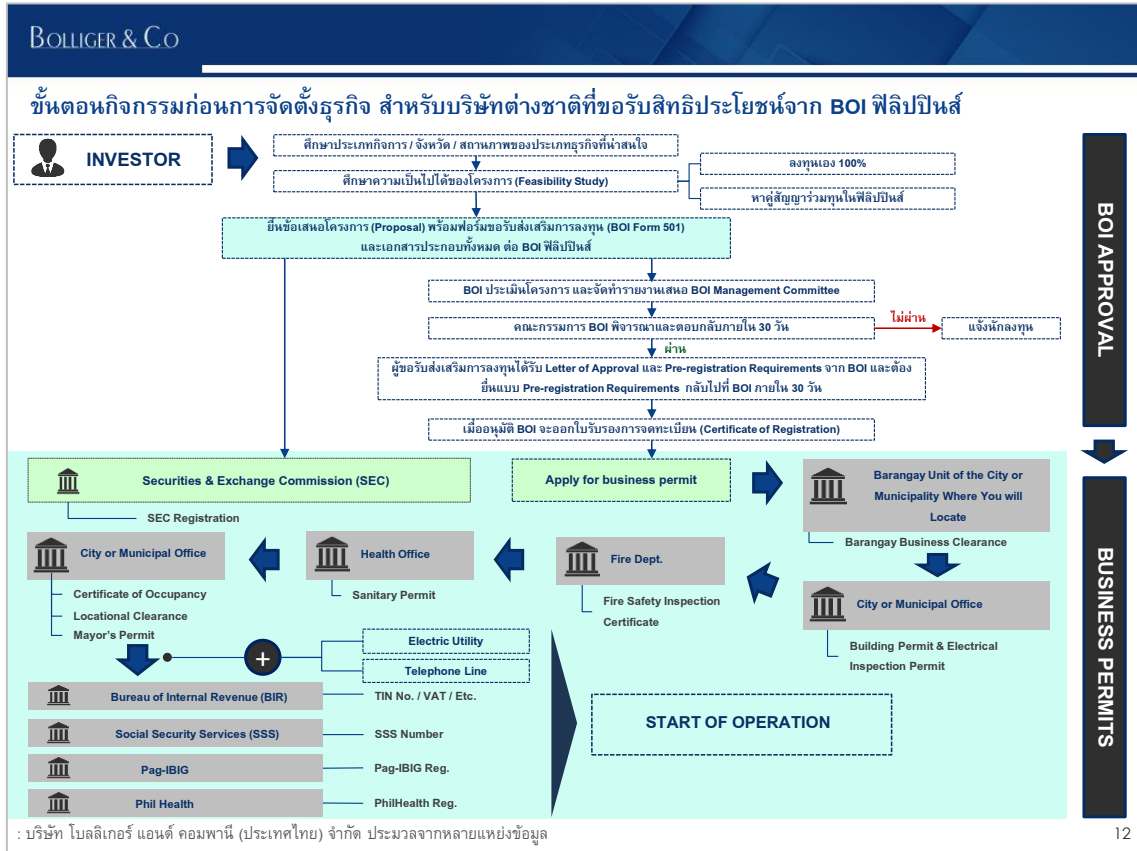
BOLLIGER & CO

ขั้นตอนกิจกรรมก่อนการจัดตั้งธุรกิจ สำหรับบริษัทต่างชาติที่ขอรับสิทธิประโยชน์จาก BOI ฟิลิปปินส์

INVESTOR

ศึกษาประเภทกิจการ / จังหวัด / สถานภาพของประเภทธุรกิจที่น่าสนใจ

ศึกษาความเป็นไปได้ของโครงการ (Feasibility Study)

ลงทุนเอง 100%

หาคู่สัญญาร่วมทุนในฟิลิปปินส์

ยื่นข้อเสนอโครงการ (Proposal) พร้อมฟอร์มขอรับส่งเสริมการลงทุน (BOI Form 501) และเอกสารประกอบทั้งหมด ต่อ BOI ฟิลิปปินส์

BOI ประเมินโครงการ และจัดทำรายงานเสนอ BOI Management Committee

คณะกรรมการ BOI พิจารณาและตอบกลับภายใน 30 วัน

ไม่ผ่าน

แจ้งนักลงทุน

ผ่าน

ผู้ขอรับส่งเสริมการลงทุนได้รับ Letter of Approval และ Pre-registration Requirements จาก BOI และต้องยื่นแบบ Pre-registration Requirements กลับไปที่ BOI ภายใน 30 วัน

เมื่ออนุมัติ BOI จะออกใบรับรองการจดทะเบียน (Certificate of Registration)

BOI APPROVAL

Securities & Exchange Commission (SEC)

SEC Registration

Apply for business permit

Barangay Unit of the City or Municipality Where You will Locate

Barangay Business Clearance

City or Municipal Office

Certificate of Occupancy
Locational Clearance
Mayor's Permit

Health Office

Sanitary Permit

Fire Dept.

Fire Safety Inspection Certificate

City or Municipal Office

Building Permit & Electrical Inspection Permit

+

Electric Utility

Telephone Line

Bureau of Internal Revenue (BIR)

TIN No. / VAT / Etc.

Social Security Services (SSS)

SSS Number

Pag-IBIG

Pag-IBIG Reg.

Phil Health

PhilHealth Reg.

START OF OPERATION

BUSINESS PERMITS

: บริษัท โบลลิเกอร์ แอนด์ คอมพานี (ประเทศไทย) จำกัด ประมวลจากหลายแหล่งข้อมูล

12